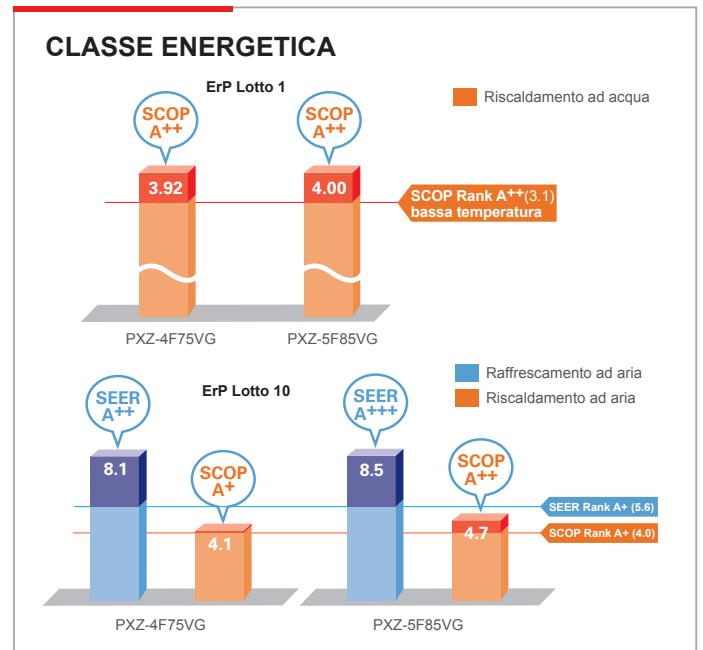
CLASSE ENERGETICA

ErP Lotto 1

Riscaldamento ad acqua

SCOP $A^{++}$

3.92

SCOP $A^{++}$

4.00

SCOP Rank $A^{++}$(3.1) bassa temperatura

PXZ-4F75VG

PXZ-5F85VG

ErP Lotto 10

Raffrescamento ad aria

Riscaldamento ad aria

SEER $A^{++}$

8.1

SCOP $A^{+}$

4.1

SEER $A^{+++}$

8.5

SCOP $A^{++}$

4.7

SEER Rank A+ (5.6)

SCOP Rank A+ (4.0)

PXZ-4F75VG

PXZ-5F85VG